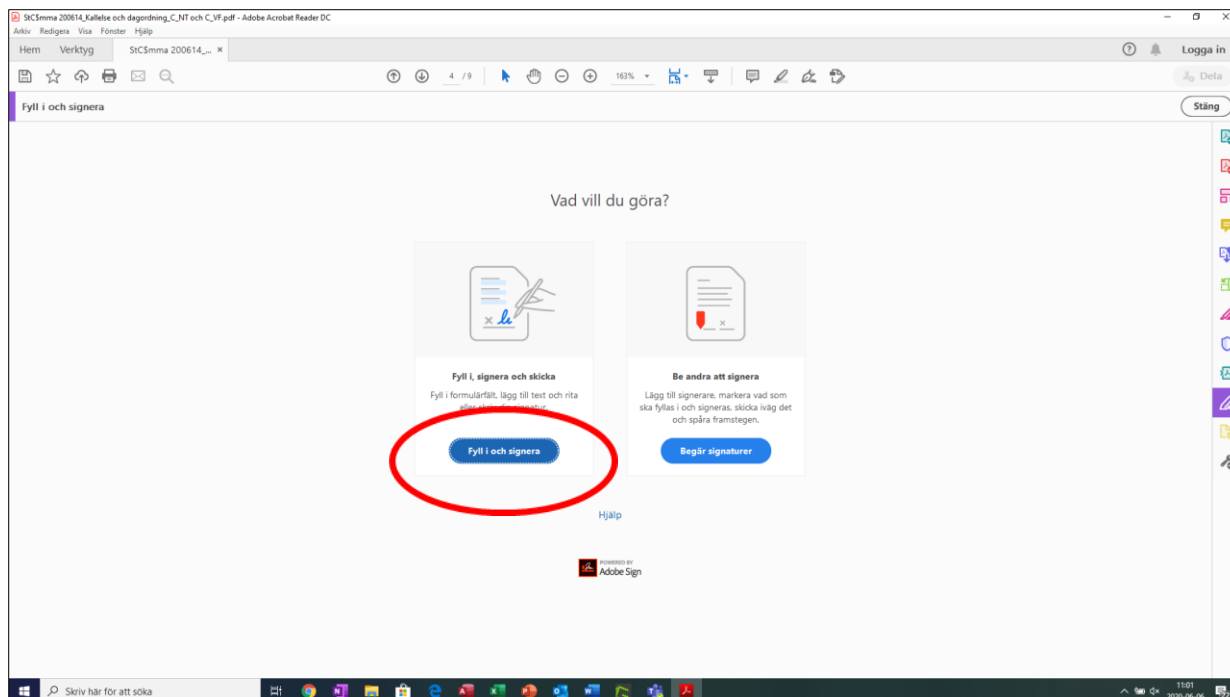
StC$mma 200614_Kallelse och dagordning_C_NT och C_VF.pdf - Adobe Acrobat Reader DC

Arkiv Redigera Visa Fönster Hjälp

Hem Verktyg StC$mma 200614_... ×

Logga in

4 /9 163%

Dela

Fyll i och signera

Stäng

Vad vill du göra?

Fyll i, signera och skicka

Fyll i formulärfält, lägg till text och rita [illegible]

Fyll i och signera

Be andra att signera

Lägg till signerare, markera vad som ska fyllas i och signeras, skicka iväg det och spåra framstegen.

Begär signaturer

Hjälp

POWERED BY Adobe Sign

Skriv här för att söka

11:01 2020-06-06